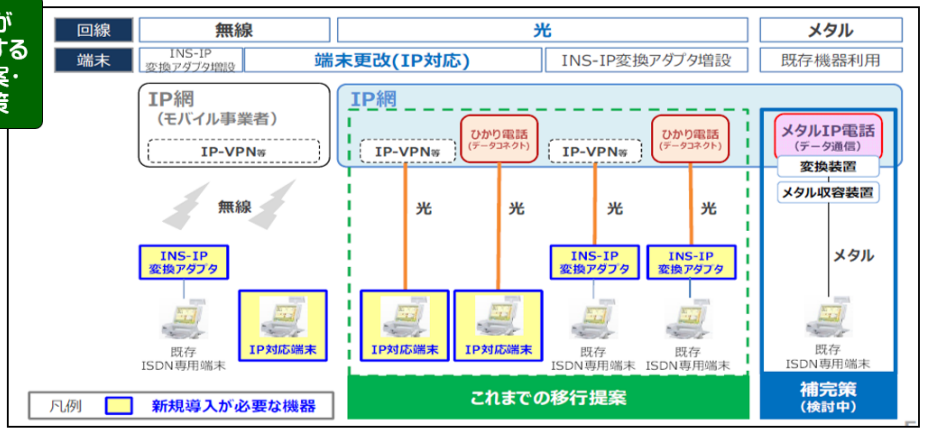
が
ける
案・
策

| 回線 | 無線 | 光 | | メタル |
|---|---|---|---|---|
| 端末 | INS-IP 変換アダプタ増設 | 端末更改(IP対応) | INS-IP変換アダプタ増設 | 既存機器利用 |

IP網
(モバイル事業者)
IP-VPN等

無線

INS-IP
変換アダプタ

既存
ISDN専用端末

IP対応端末

IP網

IP-VPN等
ひかり電話
(データコネクト)
IP-VPN等
ひかり電話
(データコネクト)

光
光
光
光

IP対応端末
IP対応端末

INS-IP
変換アダプタ
INS-IP
変換アダプタ

既存
ISDN専用端末
既存
ISDN専用端末

これまでの移行提案

メタルIP電話
(データ通信)
変換装置
メタル収容装置

メタル

既存
ISDN専用端末

補完策
(検討中)

凡例 新規導入が必要な機器